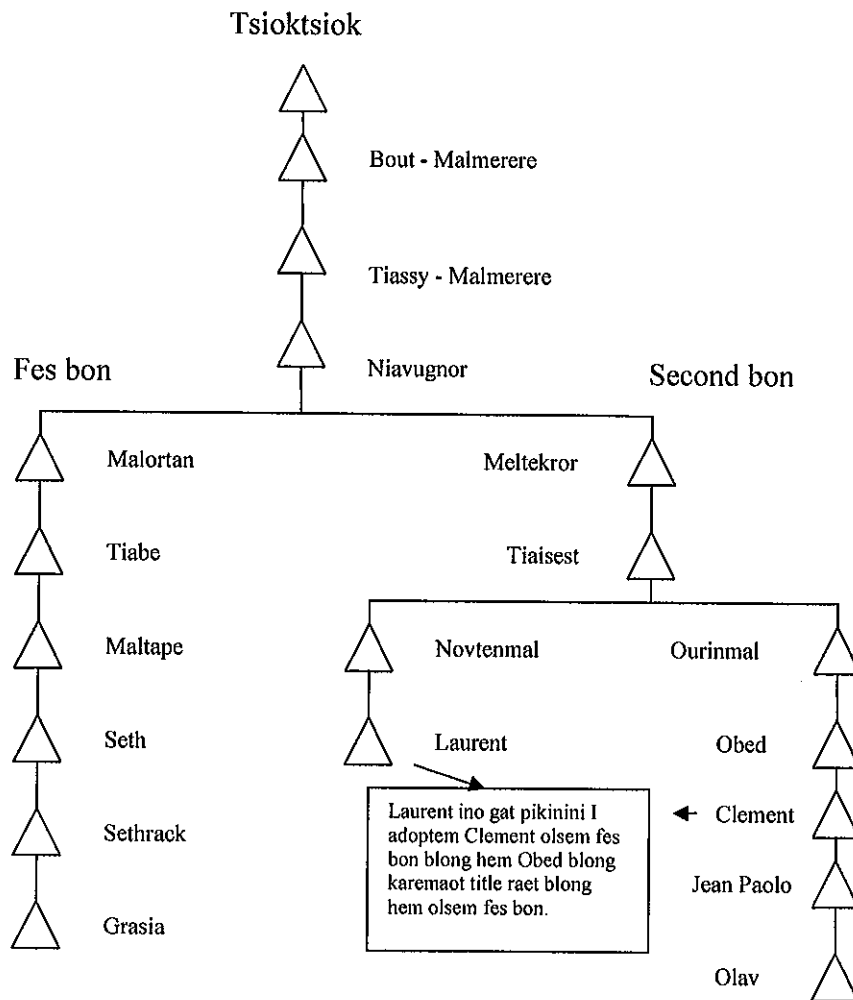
Tsioktsiok

Bout - Malmerere

Tiassy - Malmerere

Fes bon

Niavugnor

Second bon

Malortan

Meltekror

Tiabe

Tiaisest

Maltape

Novtenmal

Ourinmal

Seth

Laurent

Obed

Laurent ino gat pikinini I adoptem Clement olsem fes bon blong hem Obed blong karemaot title raet blong hem olsem fes bon.

Clement

Sethrack

Jean Paolo

Grasia

Olav